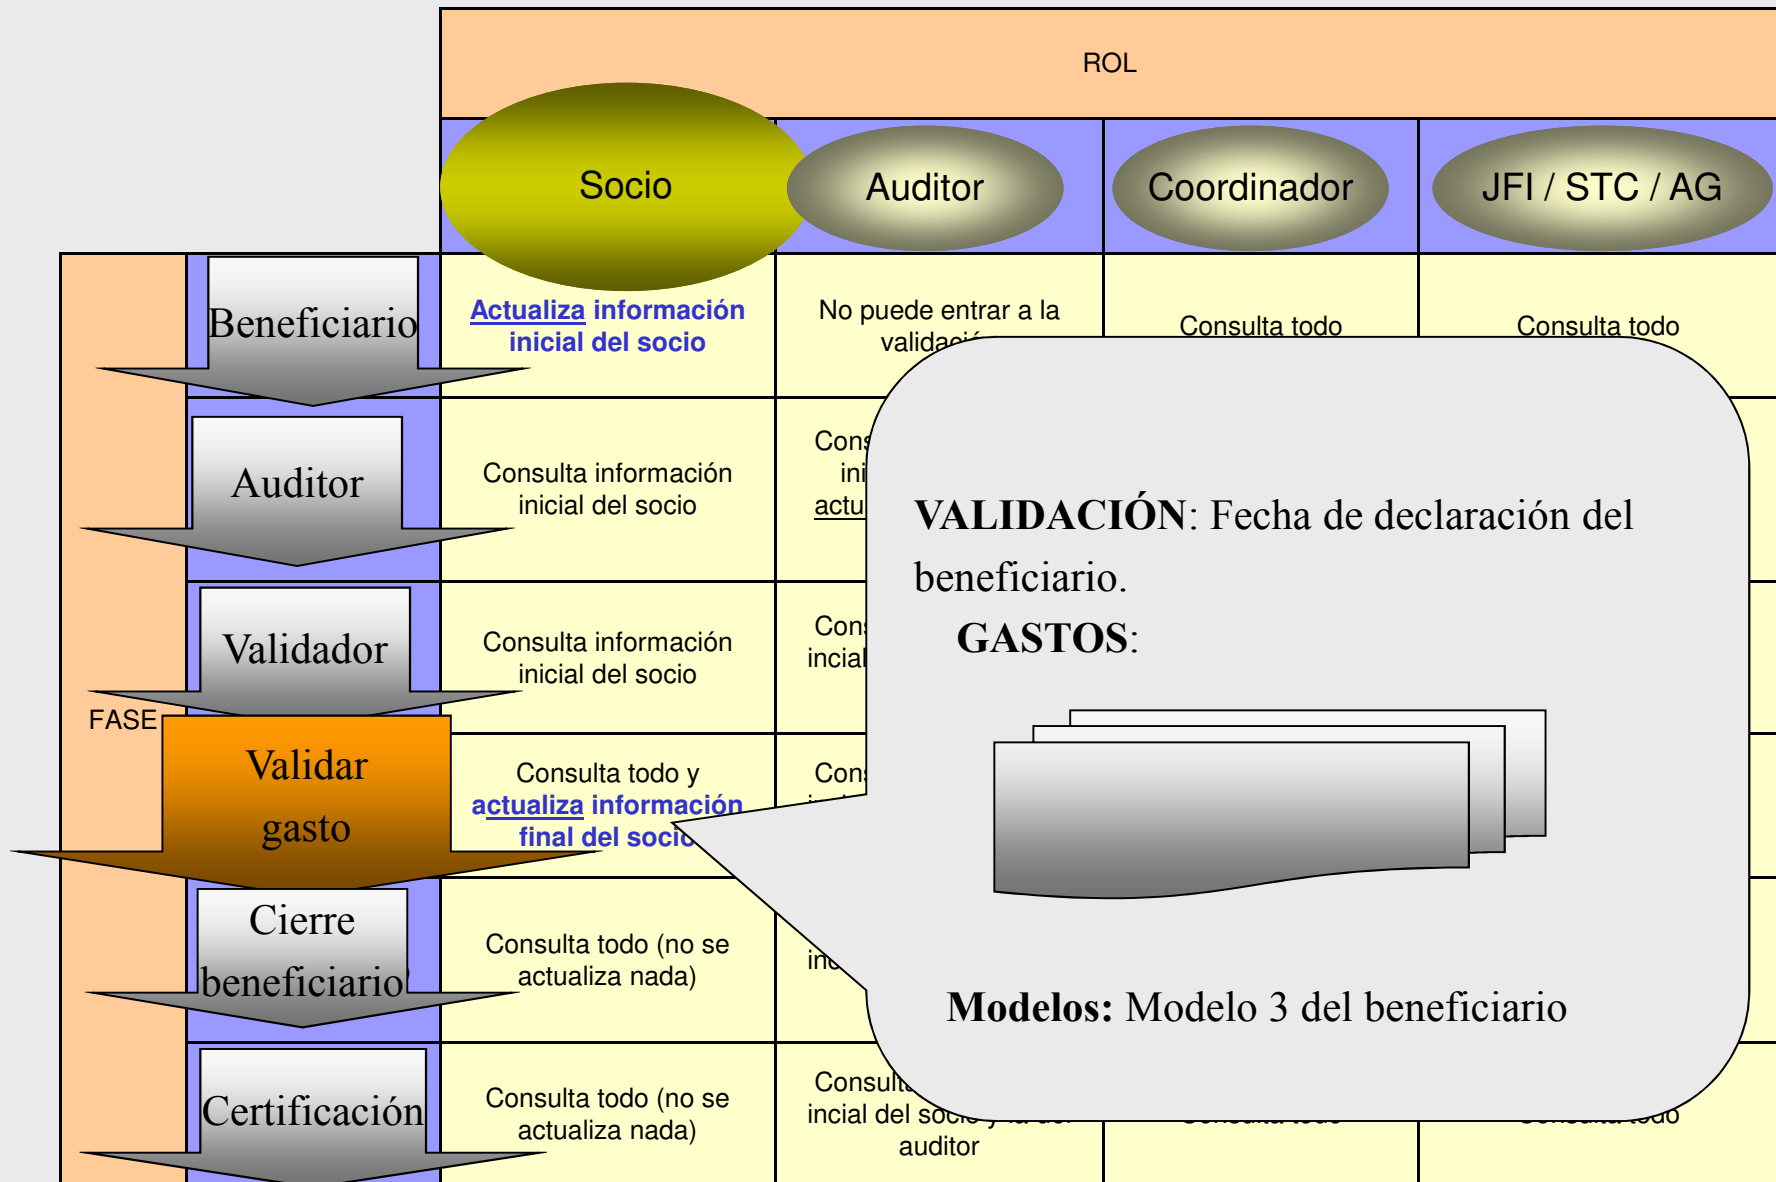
ROL

| | Socio | Auditor | Coordinador | JFI / STC / AG |
|---|---|---|---|---|
| Beneficiario | Actualiza información inicial del socio | No puede entrar a la validació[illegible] | Consulta todo | Consulta todo |
| Auditor | Consulta información inicial del socio | Cons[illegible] ini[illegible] actu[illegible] | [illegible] | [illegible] |
| Validador | Consulta información inicial del socio | Cons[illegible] incial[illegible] | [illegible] | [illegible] |
| Validar gasto | Consulta todo y actualiza información final del socio | Cons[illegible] | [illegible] | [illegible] |
| Cierre beneficiario | Consulta todo (no se actualiza nada) | inc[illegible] | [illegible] | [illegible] |
| Certificación | Consulta todo (no se actualiza nada) | Consult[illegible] incial del socio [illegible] auditor | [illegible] | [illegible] |

FASE

VALIDACIÓN: Fecha de declaración del beneficiario.
GASTOS:

Modelos: Modelo 3 del beneficiario